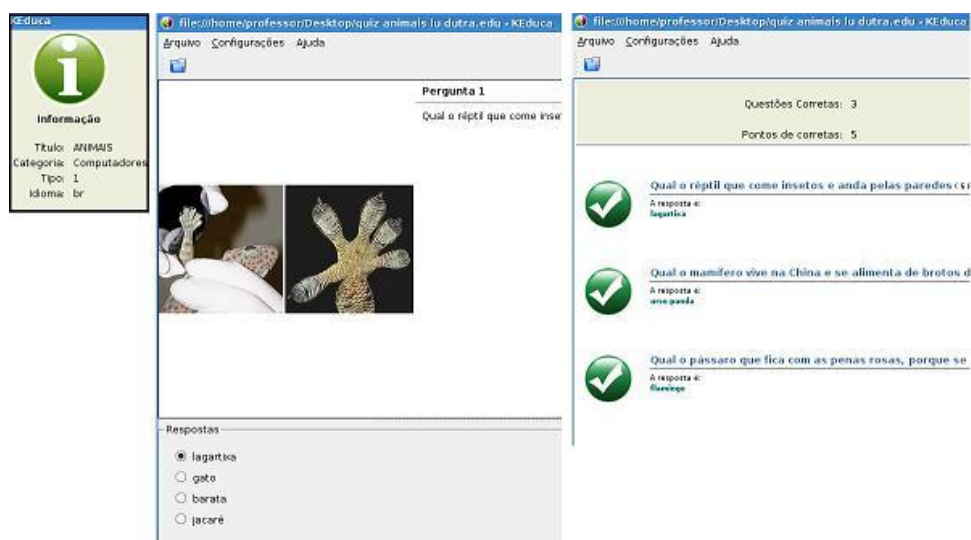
KEduca

Informação

Título: ANIMAIS
Categoria: Computadores
Tipo: 1
Idioma: br

file:///home/professor/Desktop/quiz animais lu dutra.edu - KEduca

Arquivo Configurações Ajuda

Pergunta 1

Qual o réptil que come inse

Respostas

lagartixa
gato
barata
jacaré

file:///home/professor/Desktop/quiz animais lu dutra.edu - KEduca

Arquivo Configurações Ajuda

Questões Corretas: 3

Pontos de corretas: 5

Qual o réptil que come insetos e anda pelas paredes c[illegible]

A resposta é:
lagartixa

Qual o mamífero vive na China e se alimenta de brotos d

A resposta é:
urso panda

Qual o pássaro que fica com as penas rosas, porque se

A resposta é:
flamingo